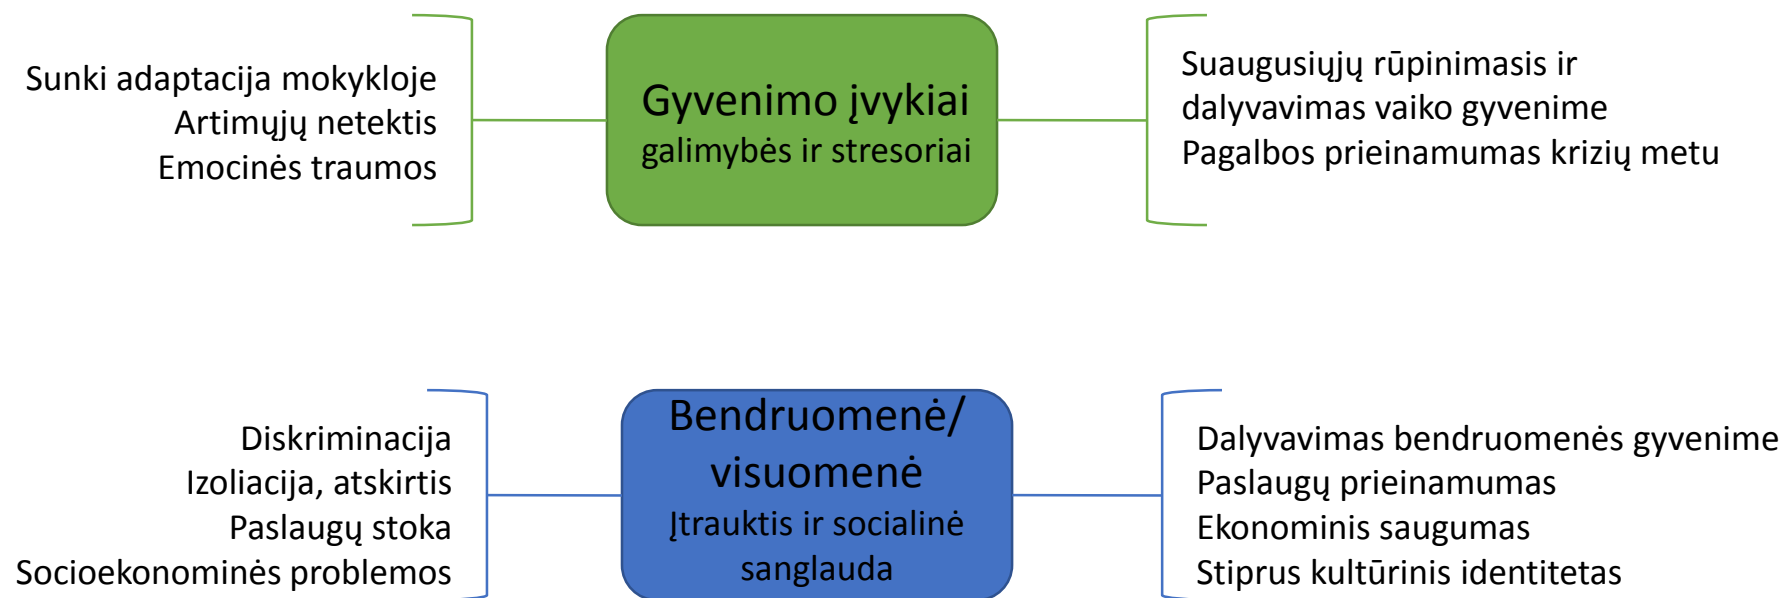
Sunki adaptacija mokykloje
Artimųjų netektis
Emocinės traumos

Gyvenimo įvykiai
galimybės ir stresoriai

Suaugusiųjų rūpinimasis ir dalyvavimas vaiko gyvenime
Pagalbos prieinamumas krizių metu

Diskriminacija
Izoliacija, atskirtis
Paslaugų stoka
Socioekonominės problemos

Bendruomenė/ visuomenė
Įtrauktis ir socialinė sanglauda

Dalyvavimas bendruomenės gyvenime
Paslaugų prieinamumas
Ekonominis saugumas
Stiprus kultūrinis identitetas